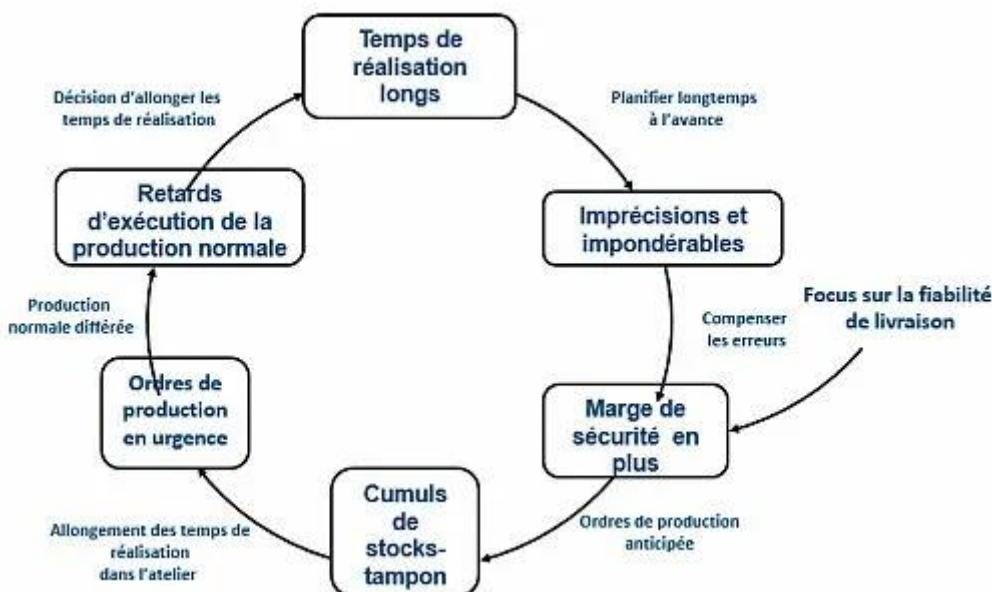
Temps de réalisation longs

Planifier longtemps à l'avance

Imprécisions et impondérables

Focus sur la fiabilité de livraison

Compenser les erreurs

Marge de sécurité en plus

Ordres de production anticipée

Cumuls de stocks-tampon

Allongement des temps de réalisation dans l'atelier

Ordres de production en urgence

Production normale différée

Retards d'exécution de la production normale

Décision d'allonger les temps de réalisation